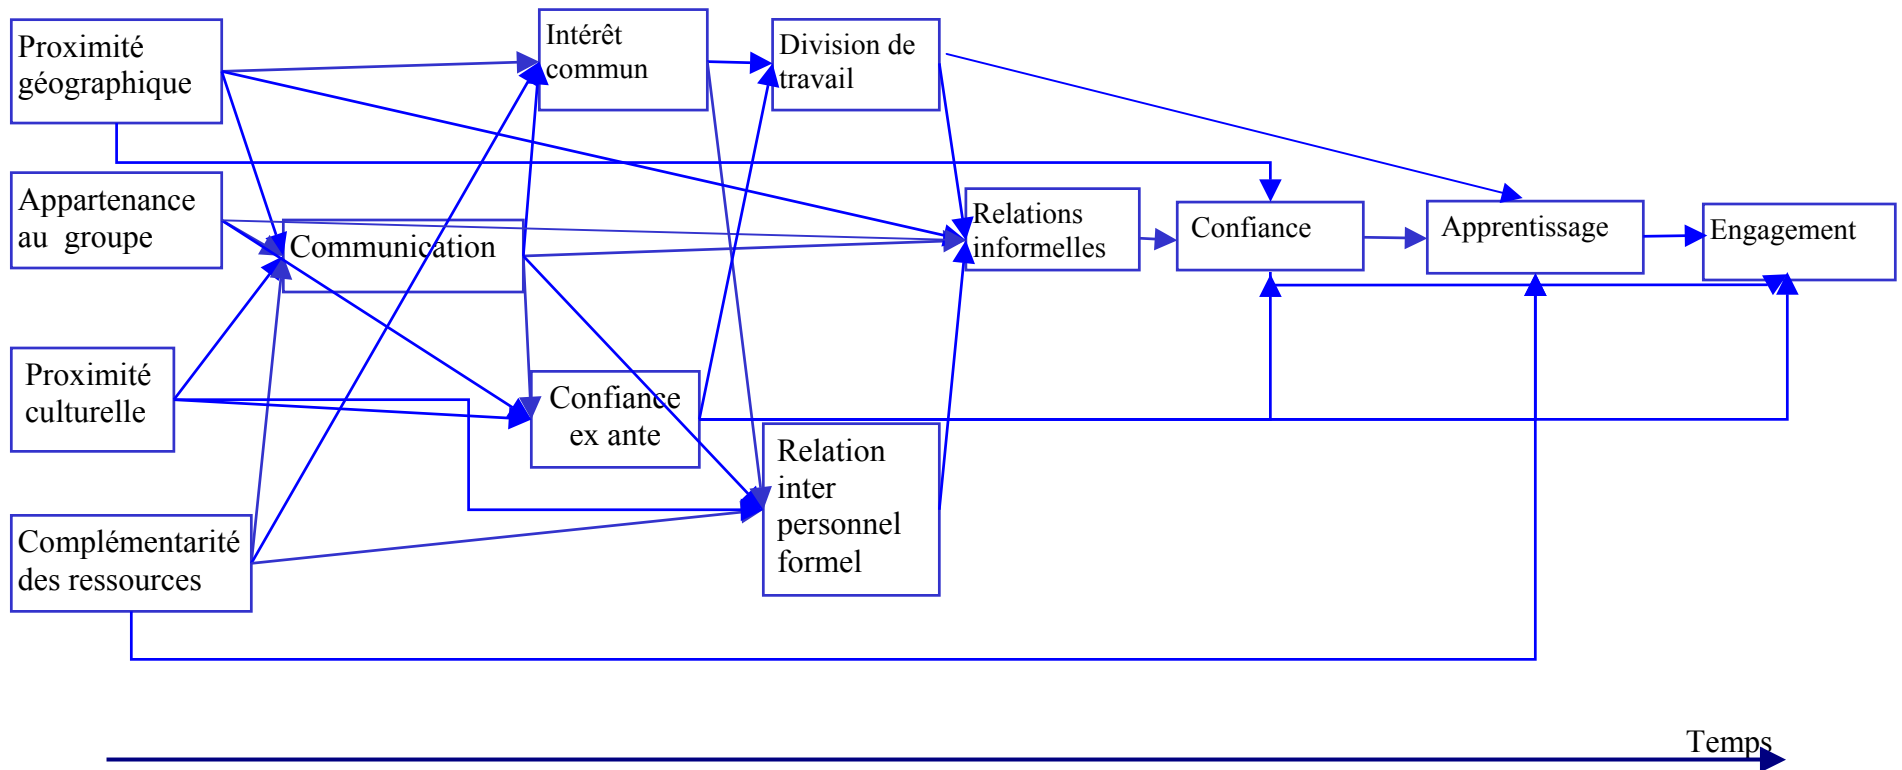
Proximité géographique

Appartenance au groupe

Proximité culturelle

Complémentarité des ressources

Intérêt commun

Communication

Confiance ex ante

Division de travail

Relation inter personnel formel

Relations informelles

Confiance

Apprentissage

Engagement

Temps